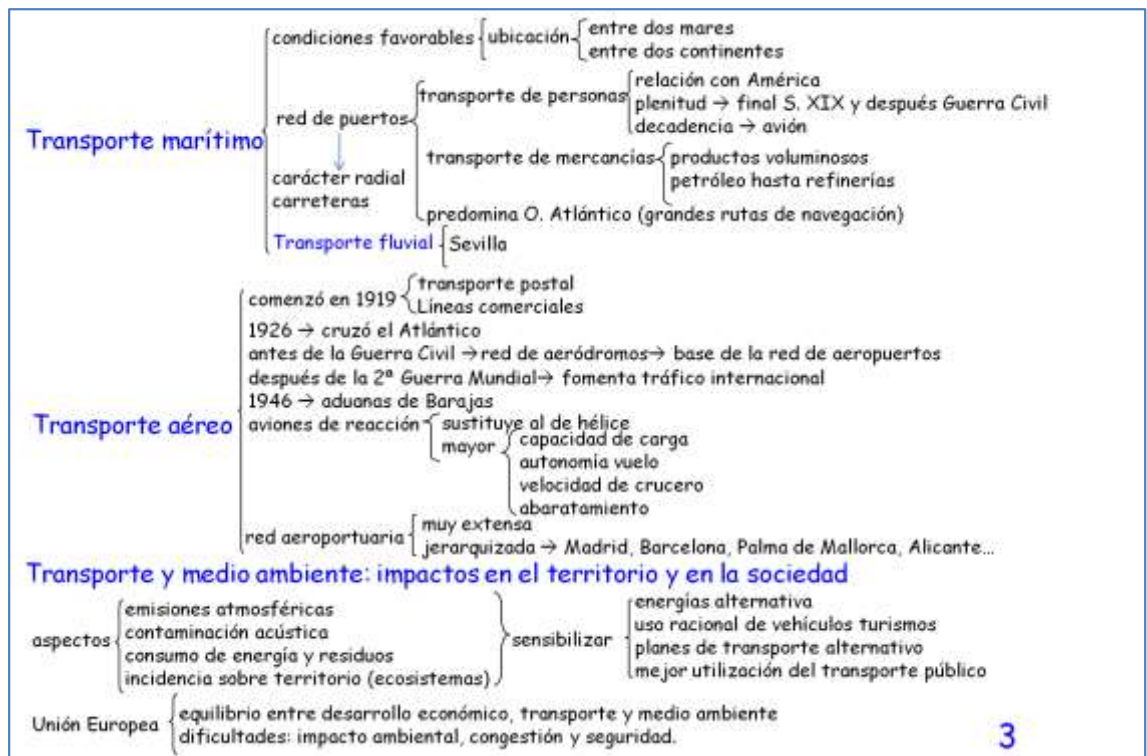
Transporte marítimo

condiciones favorables
ubicación
entre dos mares
entre dos continentes

red de puertos
transporte de personas
relación con América
plenitud → final S. XIX y después Guerra Civil
decadencia → avión

transporte de mercancías
productos voluminosos
petróleo hasta refinerías

predomina O. Atlántico (grandes rutas de navegación)

carácter radial
carreteras

Transporte fluvial
Sevilla

Transporte aéreo

comenzó en 1919
transporte postal
Líneas comerciales

1926 → cruzó el Atlántico
antes de la Guerra Civil → red de aeródromos → base de la red de aeropuertos
después de la 2ª Guerra Mundial → fomenta tráfico internacional
1946 → aduanas de Barajas

aviones de reacción
sustituye al de hélice
mayor
capacidad de carga
autonomía vuelo
velocidad de crucero
abaratamiento

red aeroportuaria
muy extensa
jerarquizada → Madrid, Barcelona, Palma de Mallorca, Alicante...

Transporte y medio ambiente: impactos en el territorio y en la sociedad

aspectos
emisiones atmosféricas
contaminación acústica
consumo de energía y residuos
incidencia sobre territorio (ecosistemas)

sensibilizar
energías alternativa
uso racional de vehículos turismos
planes de transporte alternativo
mejor utilización del transporte público

Unión Europea
equilibrio entre desarrollo económico, transporte y medio ambiente
dificultades: impacto ambiental, congestión y seguridad.

3